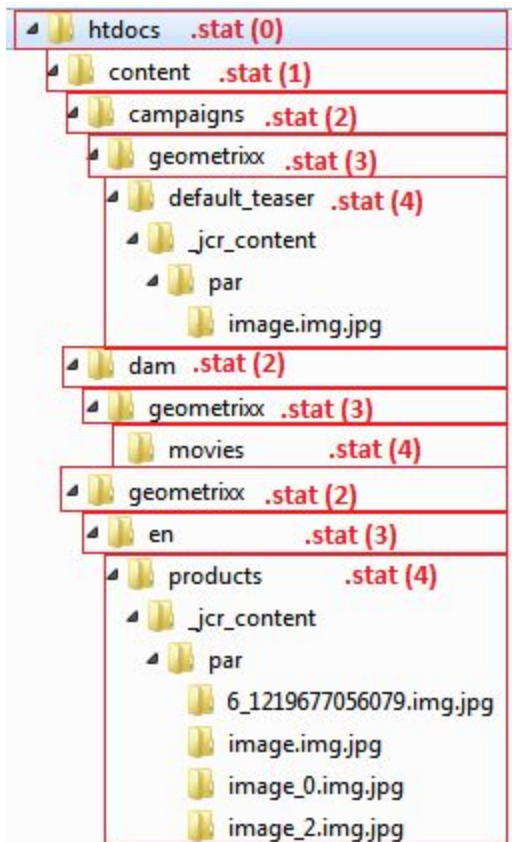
htdocs .stat (0)
content .stat (1)
campaigns .stat (2)
geometrixx .stat (3)
default_teaser .stat (4)
_jcr_content
par
image.img.jpg
dam .stat (2)
geometrixx .stat (3)
movies .stat (4)
geometrixx .stat (2)
en .stat (3)
products .stat (4)
_jcr_content
par
6_1219677056079.img.jpg
image.img.jpg
image_0.img.jpg
image_2.img.jpg